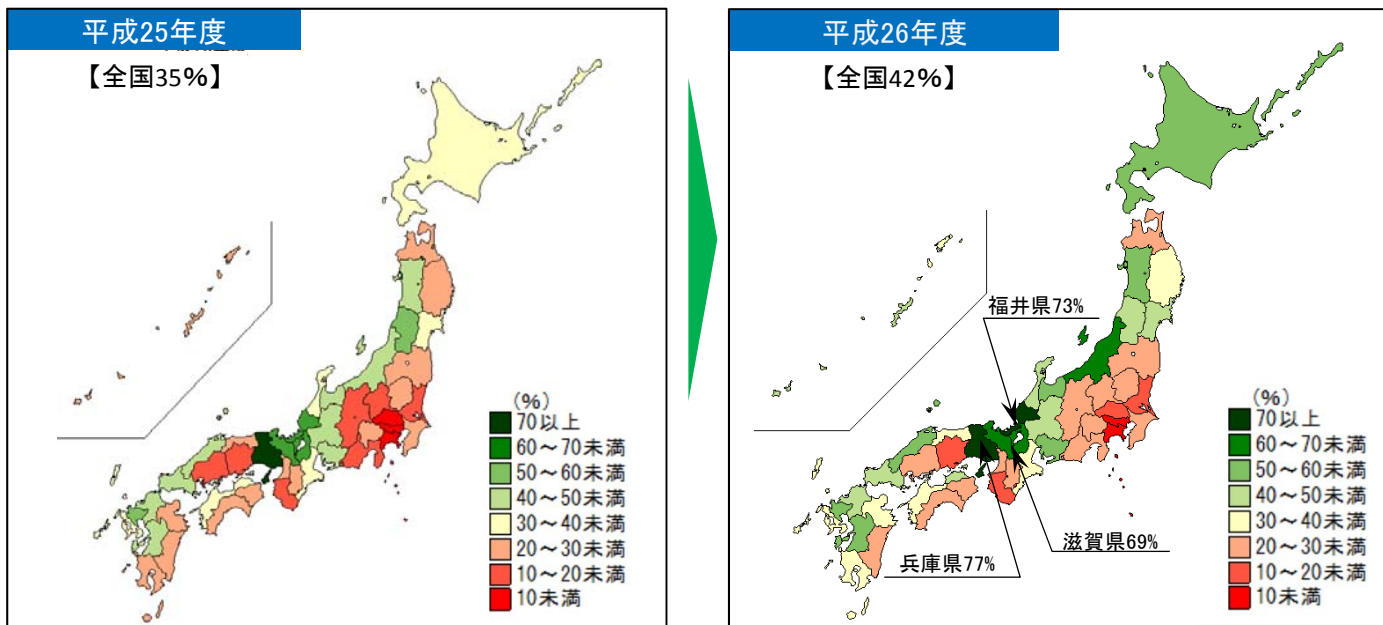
平成25年度

【全国35%】

(%)
70以上
60～70未満
50～60未満
40～50未満
30～40未満
20～30未満
10～20未満
10未満

平成26年度

【全国42%】

福井県73%

滋賀県69%

兵庫県77%

(%)
70以上
60～70未満
50～60未満
40～50未満
30～40未満
20～30未満
10～20未満
10未満